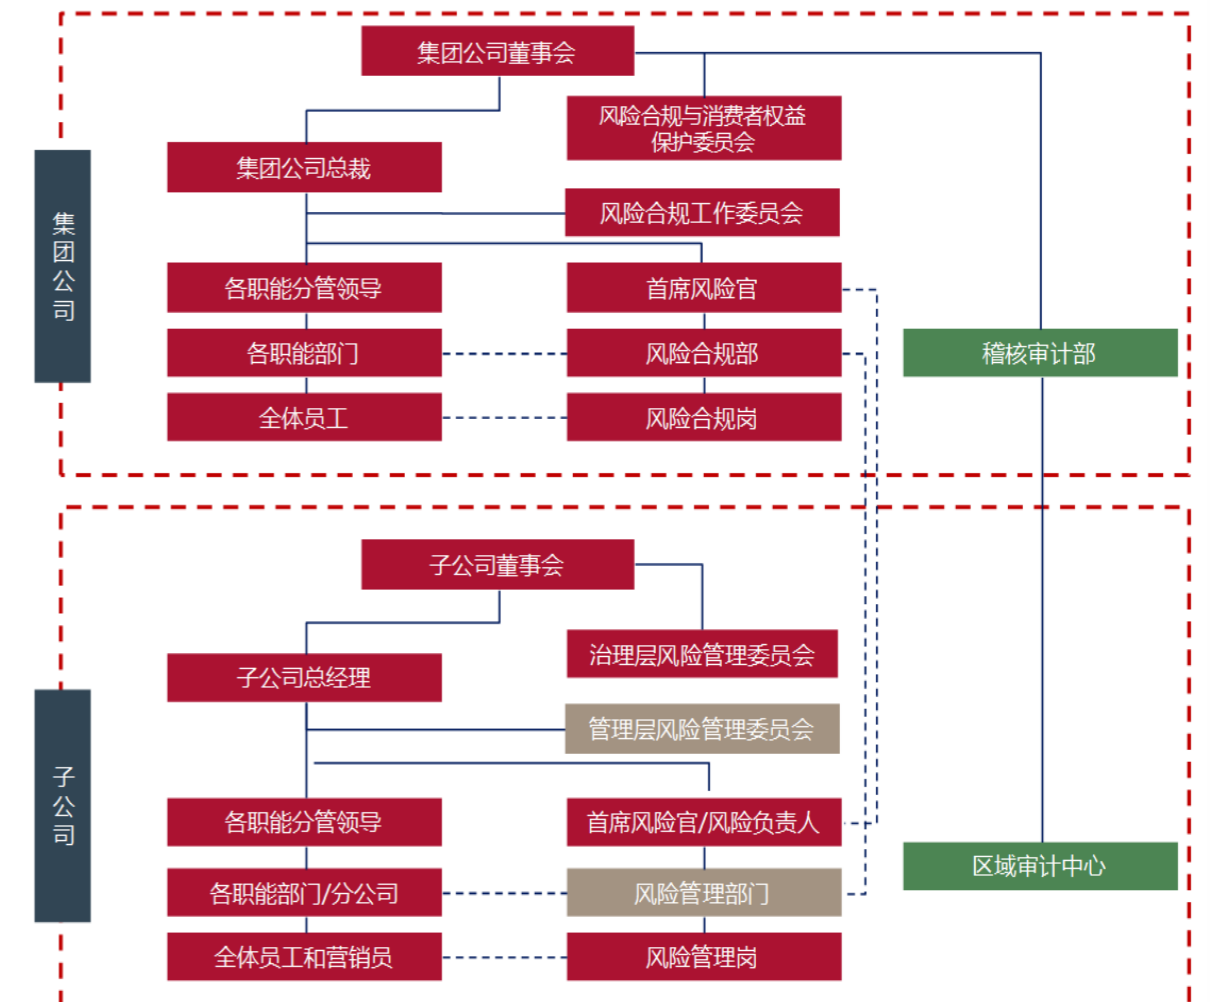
集团公司

集团公司董事会

风险合规与消费者权益保护委员会

集团公司总裁

风险合规工作委员会

各职能分管领导

首席风险官

各职能部门

风险合规部

稽核审计部

全体员工

风险合规岗

子公司

子公司董事会

治理层风险管理委员会

子公司总经理

管理层风险管理委员会

各职能分管领导

首席风险官/风险负责人

区域审计中心

各职能部门/分公司

风险管理部门

全体员工和营销员

风险管理岗